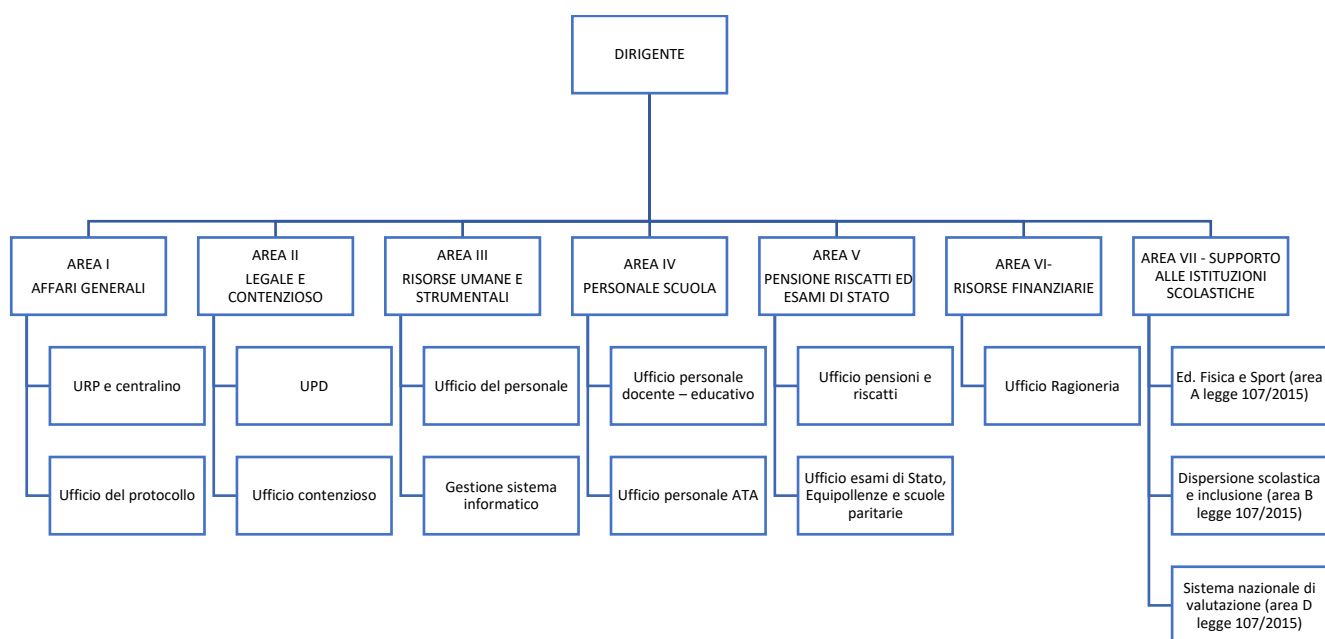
DIRIGENTE

AREA I
AFFARI GENERALI

URP e centralino

Ufficio del protocollo

AREA II
LEGALE E CONTENZIOSO

UPD

Ufficio contenzioso

AREA III
RISORSE UMANE E STRUMENTALI

Ufficio del personale

Gestione sistema informatico

AREA IV
PERSONALE SCUOLA

Ufficio personale docente – educativo

Ufficio personale ATA

AREA V
PENSIONE RISCATTI ED ESAMI DI STATO

Ufficio pensioni e riscatti

Ufficio esami di Stato, Equipollenze e scuole paritarie

AREA VI-
RISORSE FINANZIARIE

Ufficio Ragioneria

AREA VII - SUPPORTO ALLE ISTITUZIONI SCOLASTICHE

Ed. Fisica e Sport (area A legge 107/2015)

Dispersione scolastica e inclusione (area B legge 107/2015)

Sistema nazionale di valutazione (area D legge 107/2015)